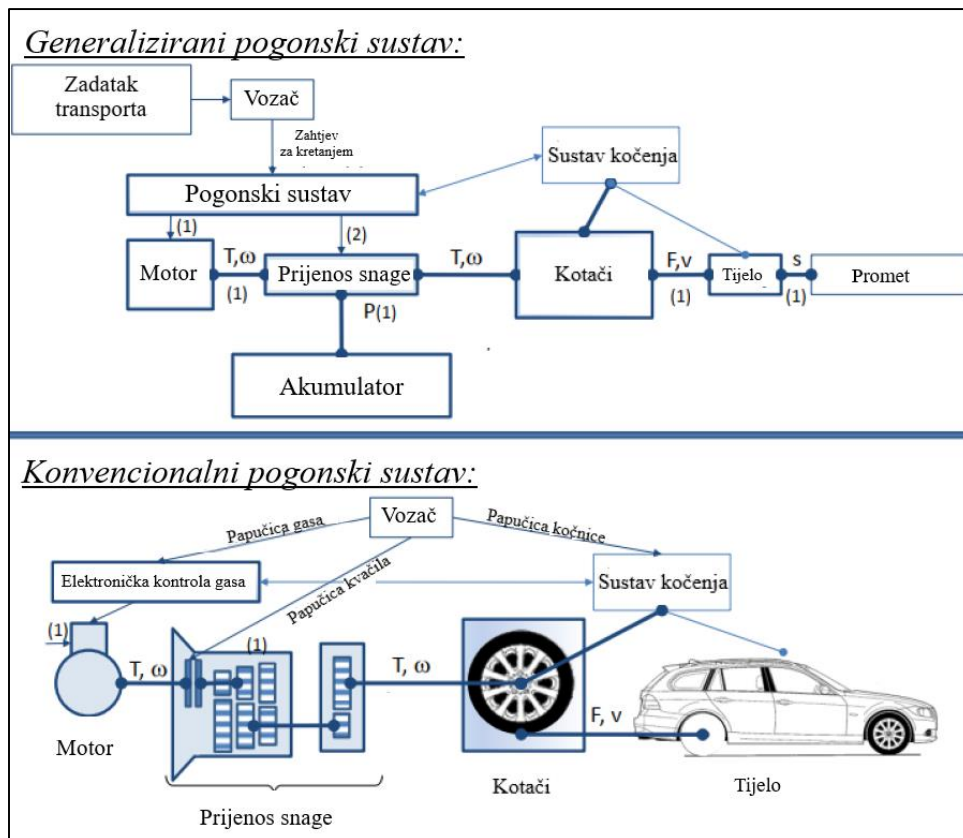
Generalizirani pogonski sustav:

Zadatak transporta

Vozač

Zahtjev za kretanjem

Sustav kočenja

Pogonski sustav

(1)

(2)

Motor

T,ω

(1)

Prijenos snage

T,ω

Kotači

F,v

(1)

Tijelo

s

(1)

Promet

P(1)

Akumulator

Konvencionalni pogonski sustav:

Vozač

Papučica gasa

Papučica kočnice

Elektronička kontrola gasa

Papučica kvačila

Sustav kočenja

(1)

(1)

T, ω

T, ω

F, v

Motor

Prijenos snage

Kotači

Tijelo